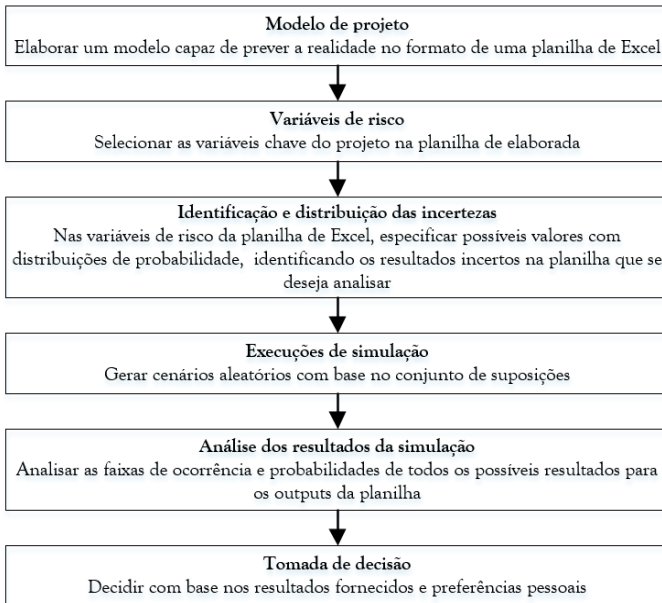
Modelo de projeto
Elaborar um modelo capaz de prever a realidade no formato de uma planilha de Excel

Variáveis de risco
Selecionar as variáveis chave do projeto na planilha de elaborada

Identificação e distribuição das incertezas
Nas variáveis de risco da planilha de Excel, especificar possíveis valores com distribuições de probabilidade, identificando os resultados incertos na planilha que se deseja analisar

Execuções de simulação
Gerar cenários aleatórios com base no conjunto de suposições

Análise dos resultados da simulação
Analisar as faixas de ocorrência e probabilidades de todos os possíveis resultados para os outputs da planilha

Tomada de decisão
Decidir com base nos resultados fornecidos e preferências pessoais